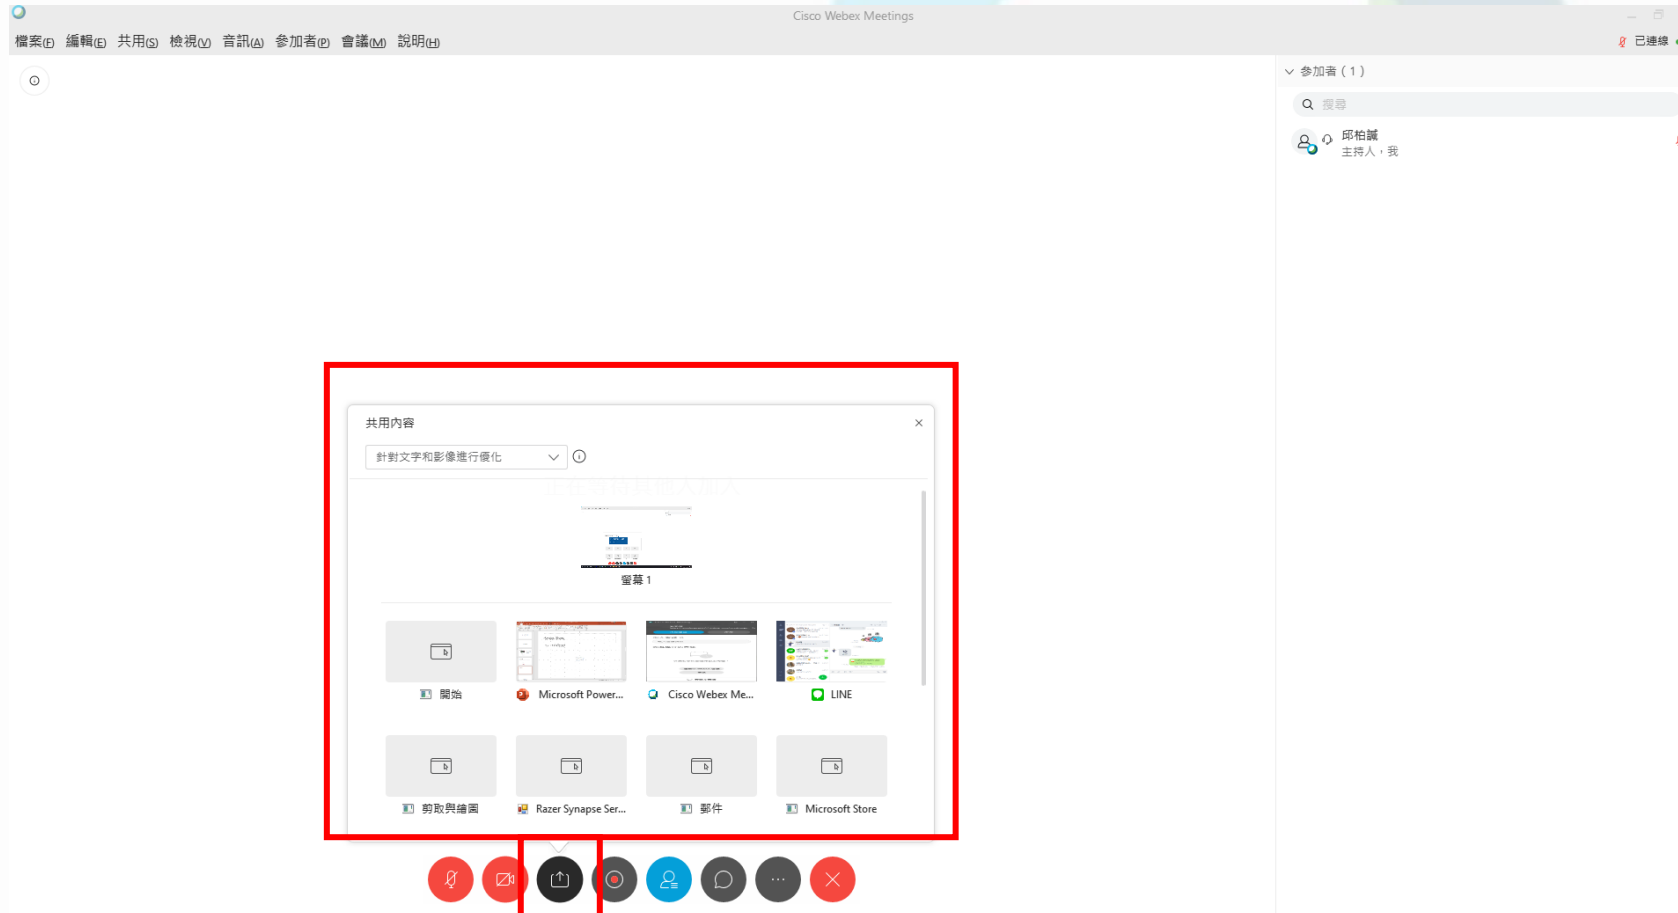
Cisco Webex Meetings

檔案(F) 編輯(E) 共用(S) 檢視(V) 音訊(A) 參加者(P) 會議(M) 說明(H)

已連線

參加者（1）

搜尋

邱柏誠
主持人，我

共用內容

針對文字和影像進行優化

螢幕 1

開始

Microsoft Power...

Cisco Webex Me...

LINE

剪取與繪圖

Razer Synapse Ser...

郵件

Microsoft Store